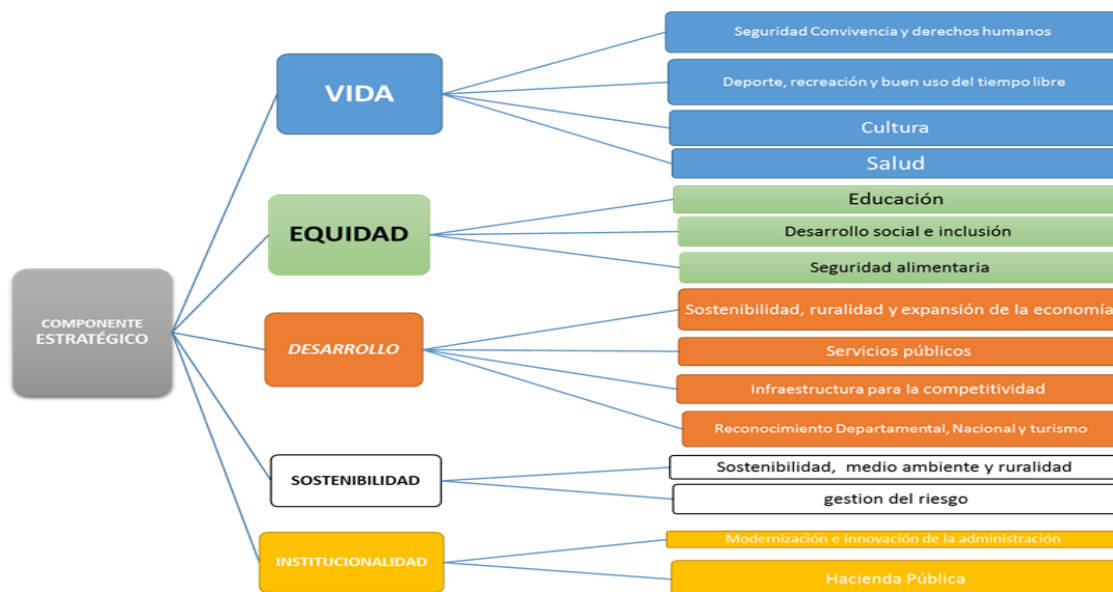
COMPONENTE ESTRATÉGICO

VIDA

Seguridad Convivencia y derechos humanos

Deporte, recreación y buen uso del tiempo libre

Cultura

Salud

EQUIDAD

Educación

Desarrollo social e inclusión

Seguridad alimentaria

DESARROLLO

Sostenibilidad, ruralidad y expansión de la economía

Servicios públicos

Infraestructura para la competitividad

Reconocimiento Departamental, Nacional y turismo

SOSTENIBILIDAD

Sostenibilidad, medio ambiente y ruralidad

gestion del riesgo

INSTITUCIONALIDAD

Modernización e innovación de la administración

Hacienda Pública